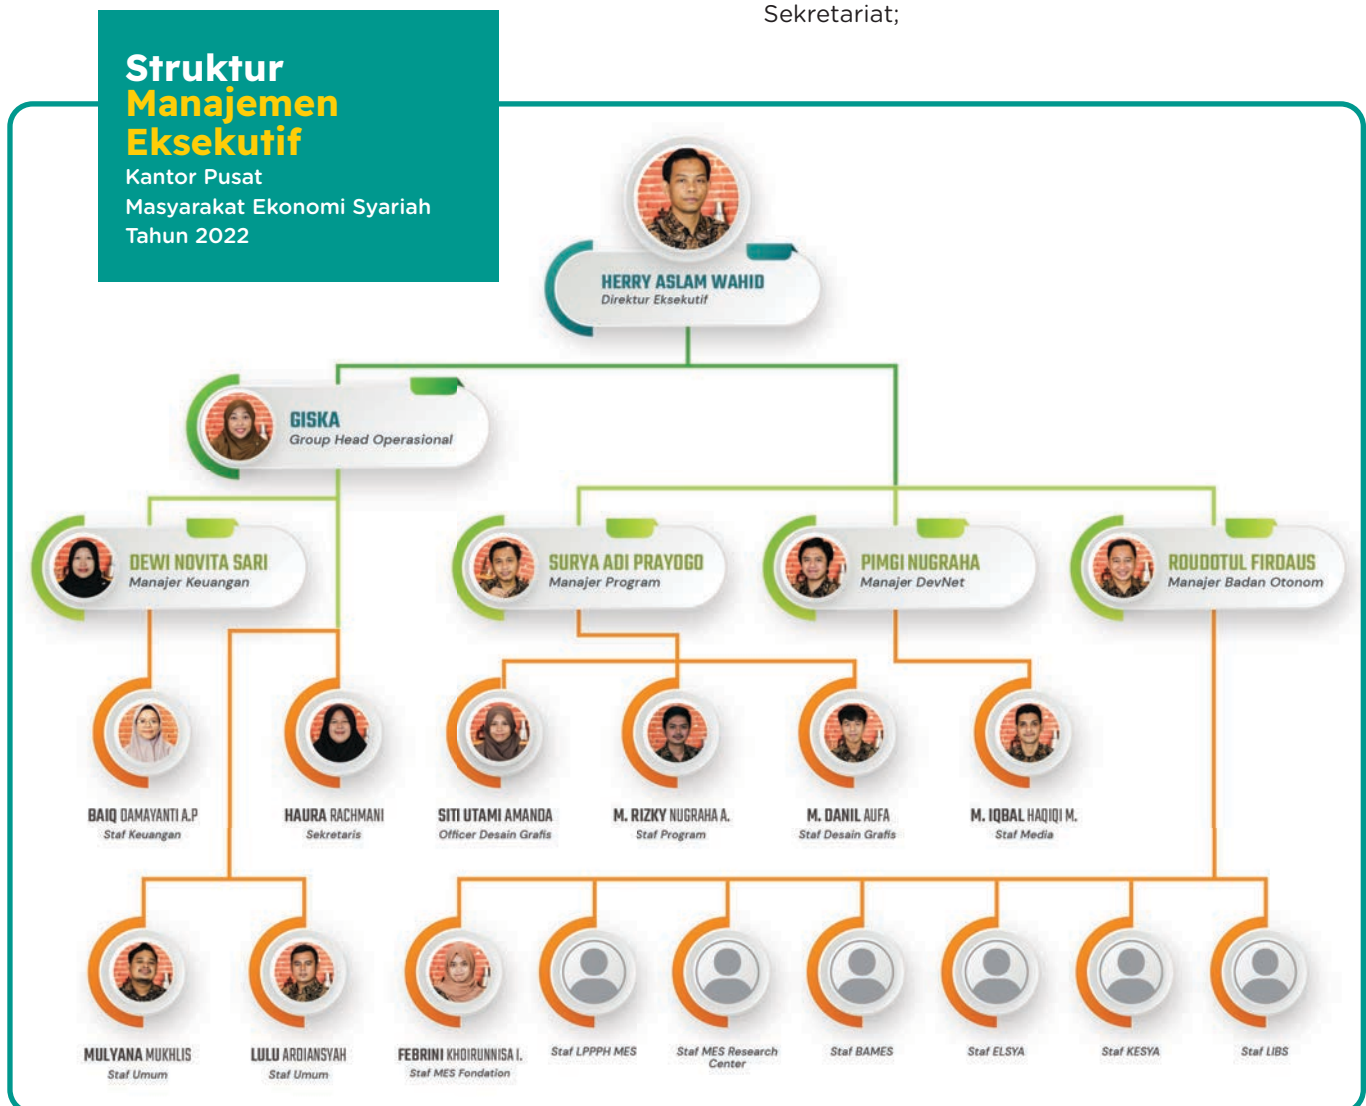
Sekretariat;

Struktur Manajemen Eksekutif
Kantor Pusat
Masyarakat Ekonomi Syariah
Tahun 2022

HERRY ASLAM WAHID
Direktur Eksekutif

GISKA
Group Head Operasional

DEWI NOVITA SARI
Manajer Keuangan

SURYA ADI PRAYOGO
Manajer Program

PIMGI NUGRAHA
Manajer DevNet

ROUDOTUL FIRDAUS
Manajer Badan Otonom

BAIQ DAMAYANTI A.P
Staf Keuangan

HAURA RACHMANI
Sekretaris

SITI UTAMI AMANDA
Officer Desain Grafis

M. RIZKY NUGRAHA A.
Staf Program

M. DANIL AUFA
Staf Desain Grafis

M. IQBAL HAQIQI M.
Staf Media

MULYANA MUKHLIS
Staf Umum

LULU ARDIANSYAH
Staf Umum

FEBRINI KHOIRUNNISA I.
Staf MES Fondation

Staf LPPPH MES

Staf MES Research Center

Staf BAMES

Staf ELSYA

Staf KESYA

Staf LIBS